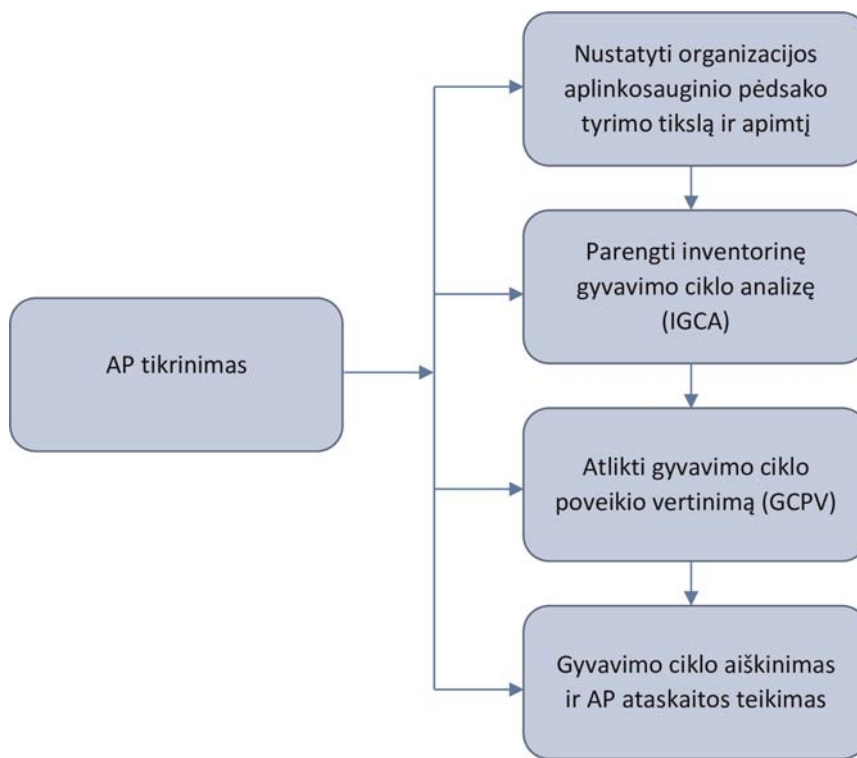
AP tikrinimas

Nustatyti organizacijos aplinkosauginio pėdsako tyrimo tikslą ir apimtį

Parengti inventorinę gyvavimo ciklo analizę (IGCA)

Atlikti gyvavimo ciklo poveikio vertinimą (GCPV)

Gyvavimo ciklo aiškinimas ir AP ataskaitos teikimas